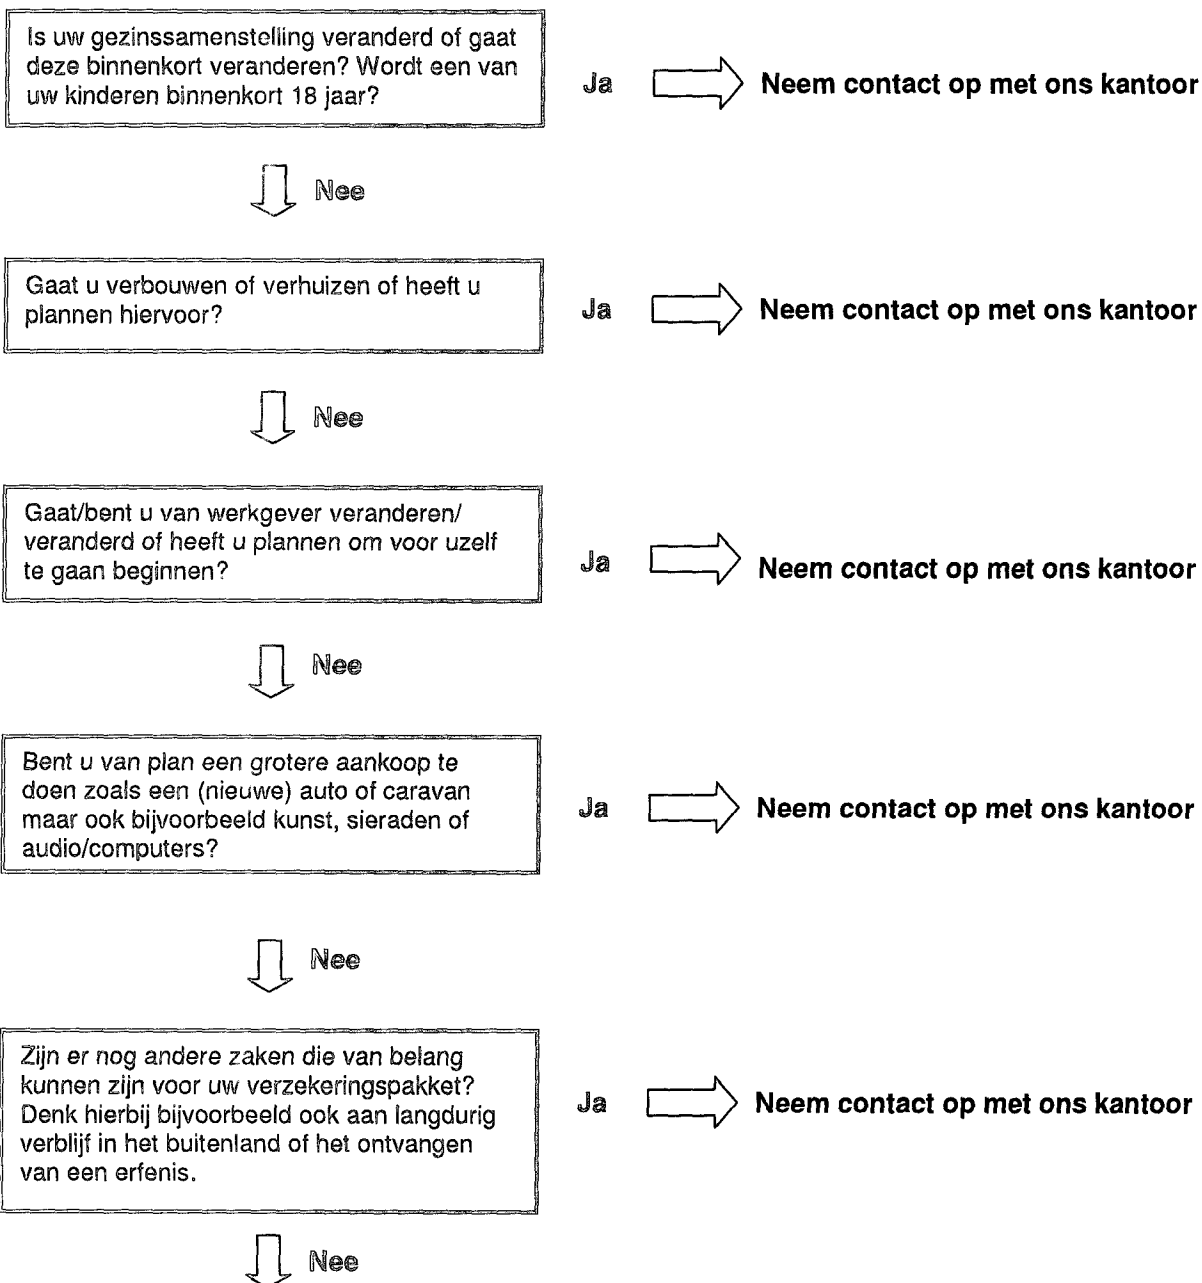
Is uw gezinssamenstelling veranderd of gaat deze binnenkort veranderen? Wordt een van uw kinderen binnenkort 18 jaar?

Ja

Neem contact op met ons kantoor

Nee

Gaat u verbouwen of verhuizen of heeft u plannen hiervoor?

Ja

Neem contact op met ons kantoor

Nee

Gaat/bent u van werkgever veranderen/veranderd of heeft u plannen om voor uzelf te gaan beginnen?

Ja

Neem contact op met ons kantoor

Nee

Bent u van plan een grotere aankoop te doen zoals een (nieuwe) auto of caravan maar ook bijvoorbeeld kunst, sieraden of audio/computers?

Ja

Neem contact op met ons kantoor

Nee

Zijn er nog andere zaken die van belang kunnen zijn voor uw verzekeringspakket? Denk hierbij bijvoorbeeld ook aan langdurig verblijf in het buitenland of het ontvangen van een erfenis.

Ja

Neem contact op met ons kantoor

Nee